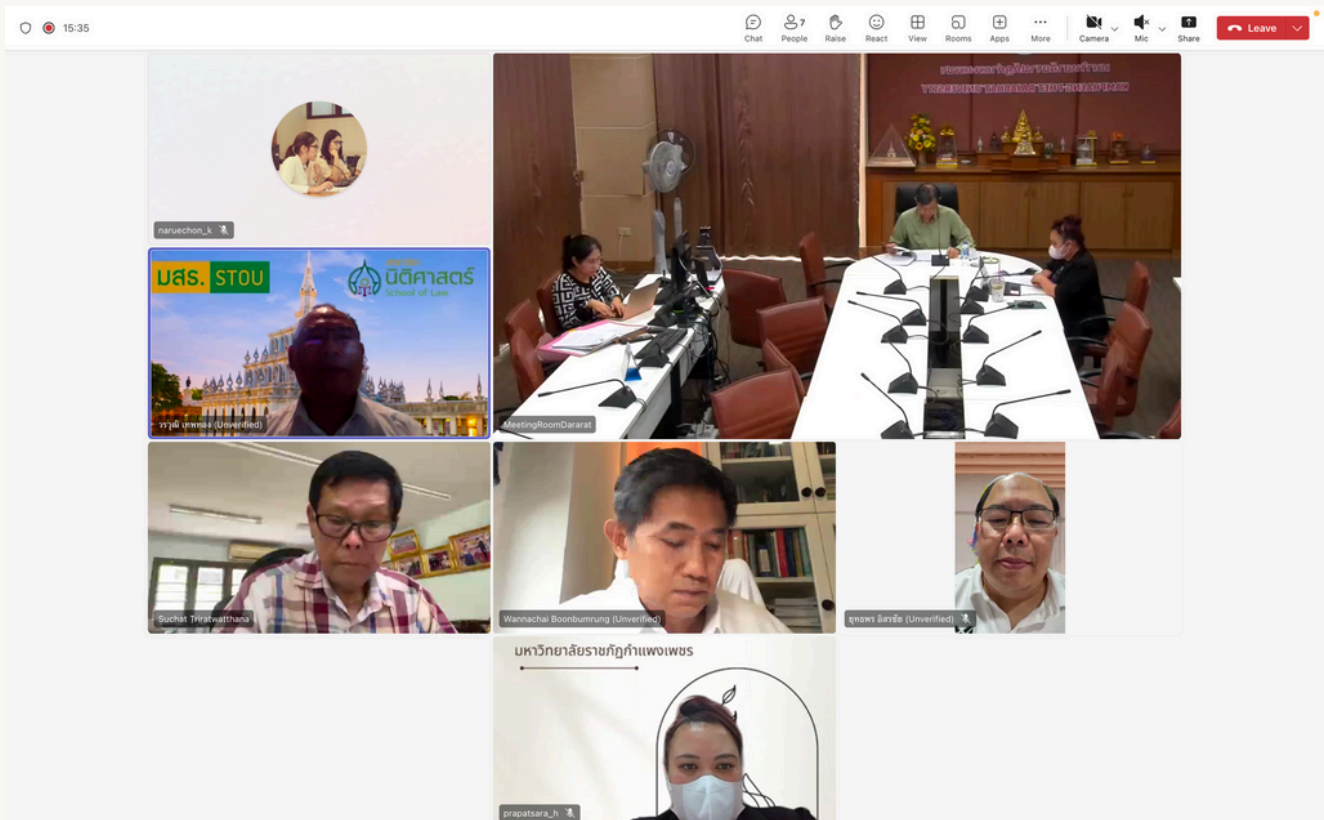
15:35

Chat People 7 Raise React View Rooms Apps More Camera Mic Share Leave

naruechon_k

มสธ. STOU
นิติศาสตร์
School of Law
วรวุฒิ เทพทอง (Unverified)

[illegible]
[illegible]

MeetingRoomDararat

Suchat Triratwatthana

Wannachai Boonbumrung (Unverified)

ยุทธพร อิสรชัย (Unverified)

มหาวิทยาลัยราชภัฏกำแพงเพชร

prapatsara_h